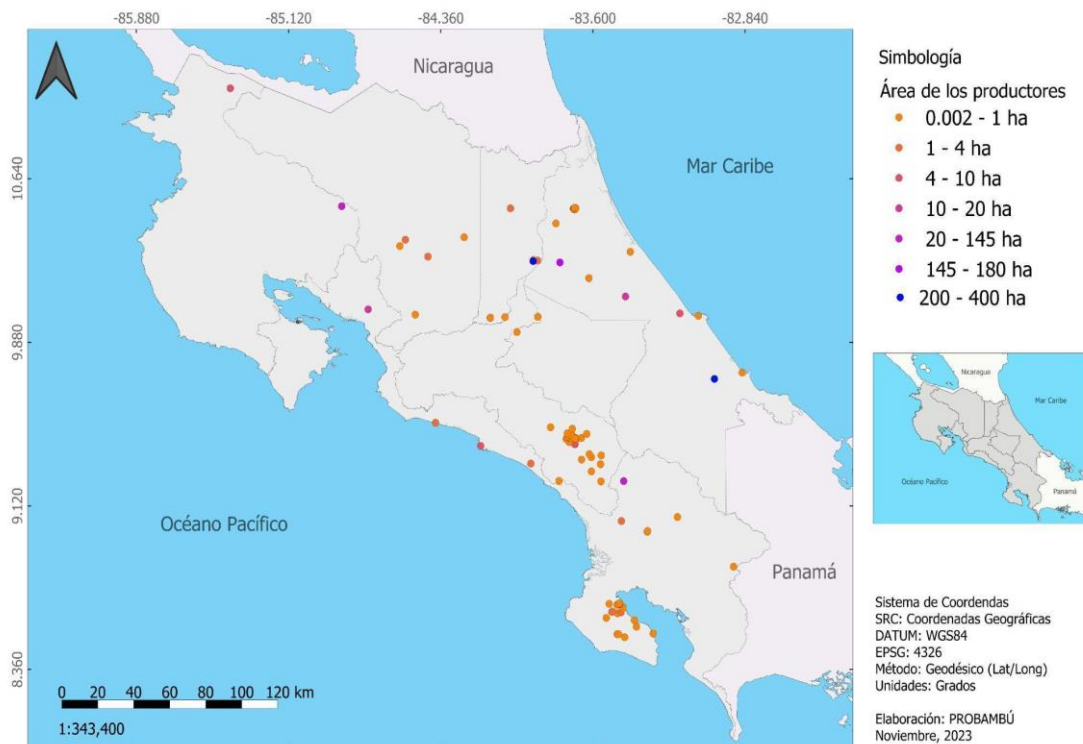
-85.880 -85.120 -84.360 -83.600 -82.840

10.640

9.880

9.120

8.360

Nicaragua

Mar Caribe

Océano Pacífico

Panamá

0 20 40 60 80 100 120 km

1:343,400

Simbología

Área de los productores

0.002 - 1 ha

1 - 4 ha

4 - 10 ha

10 - 20 ha

20 - 145 ha

145 - 180 ha

200 - 400 ha

Nicaragua

Mar Caribe

Océano Pacífico

Panamá

Sistema de Coordendas
SRC: Coordenadas Geográficas
DATUM: WGS84
EPSG: 4326
Método: Geodésico (Lat/Long)
Unidades: Grados

Elaboración: PROBAMBÚ
Noviembre, 2023